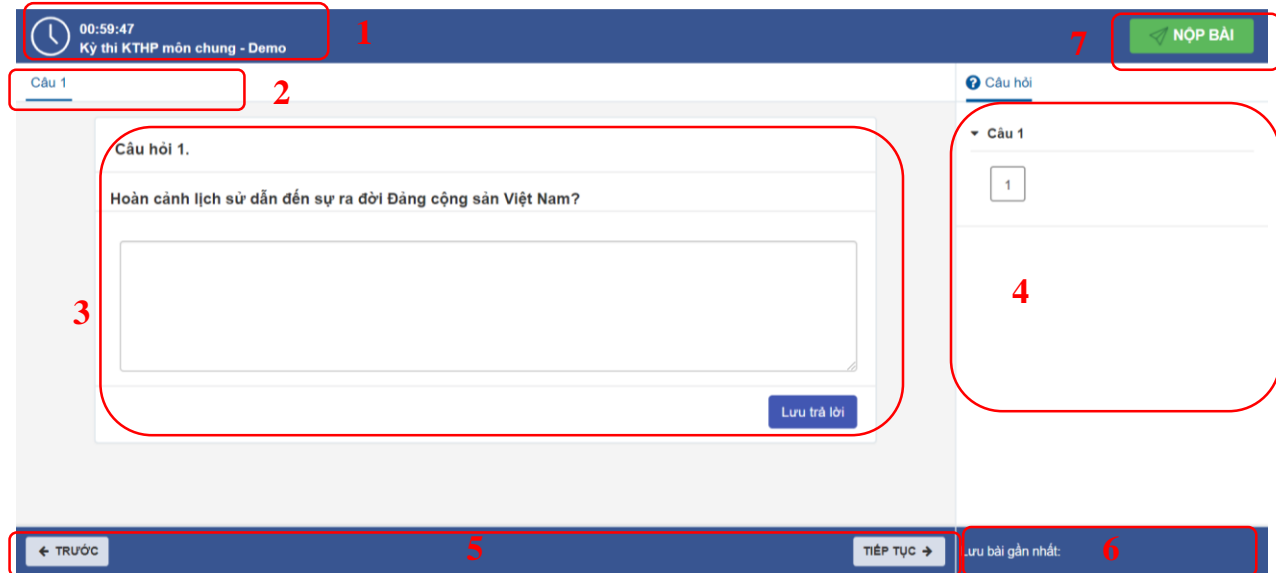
00:59:47
Kỳ thi KTHP môn chung - Demo

1

NỘP BÀI

7

Câu 1

2

Câu hỏi

Câu 1

1

Câu hỏi 1.

Hoàn cảnh lịch sử dẫn đến sự ra đời Đảng cộng sản Việt Nam?

3

Lưu trả lời

4

TRƯỚC

5

TIẾP TỤC

Lưu bài gần nhất:

6